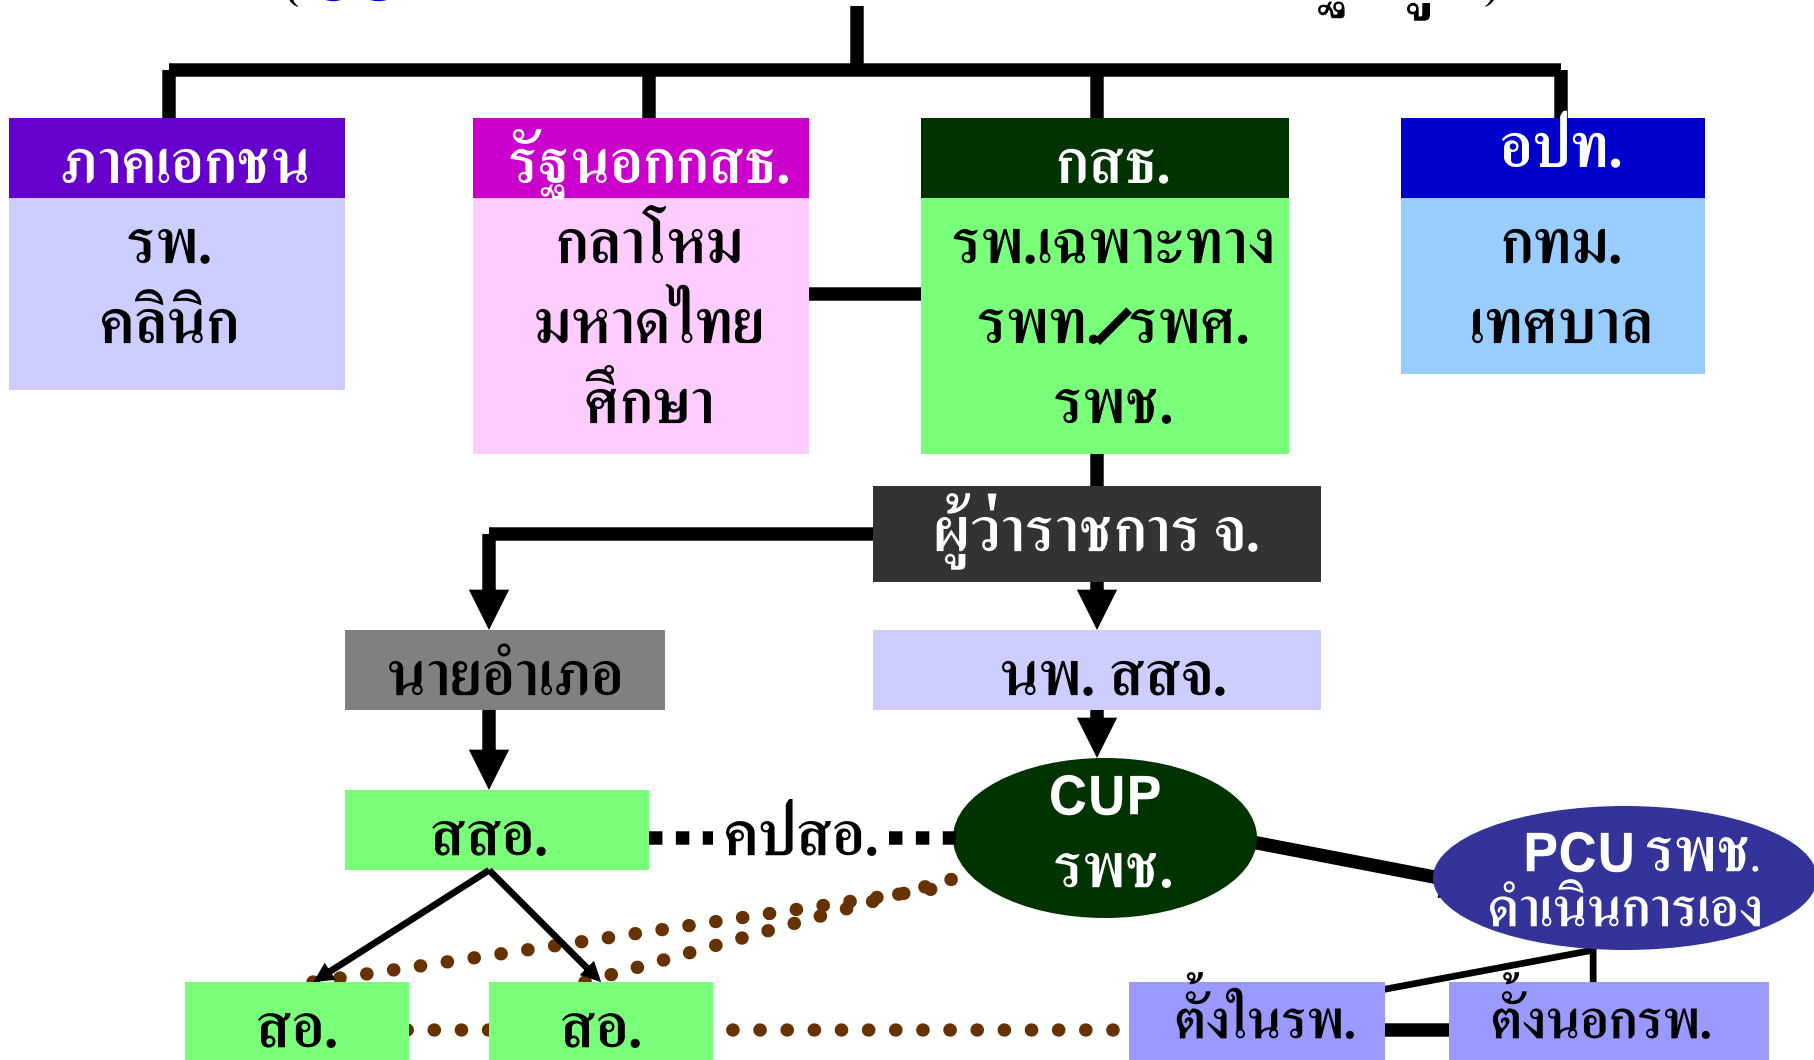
ภาคเอกชน
รพ.
คลินิก

รัฐนอกกสธ.
กลาโหม
มหาดไทย
ศึกษา

กสธ.
รพ.เฉพาะทาง
รพท./รพศ.
รพช.

อปท.
กทม.
เทศบาล

ผู้ว่าราชการ จ.

นายอำเภอ

นพ. สสจ.

สสอ.

คปสอ.

CUP
รพช.

PCU รพช.
ดำเนินการเอง

สอ.

สอ.

ตั้งในรพ.

ตั้งนอกรพ.